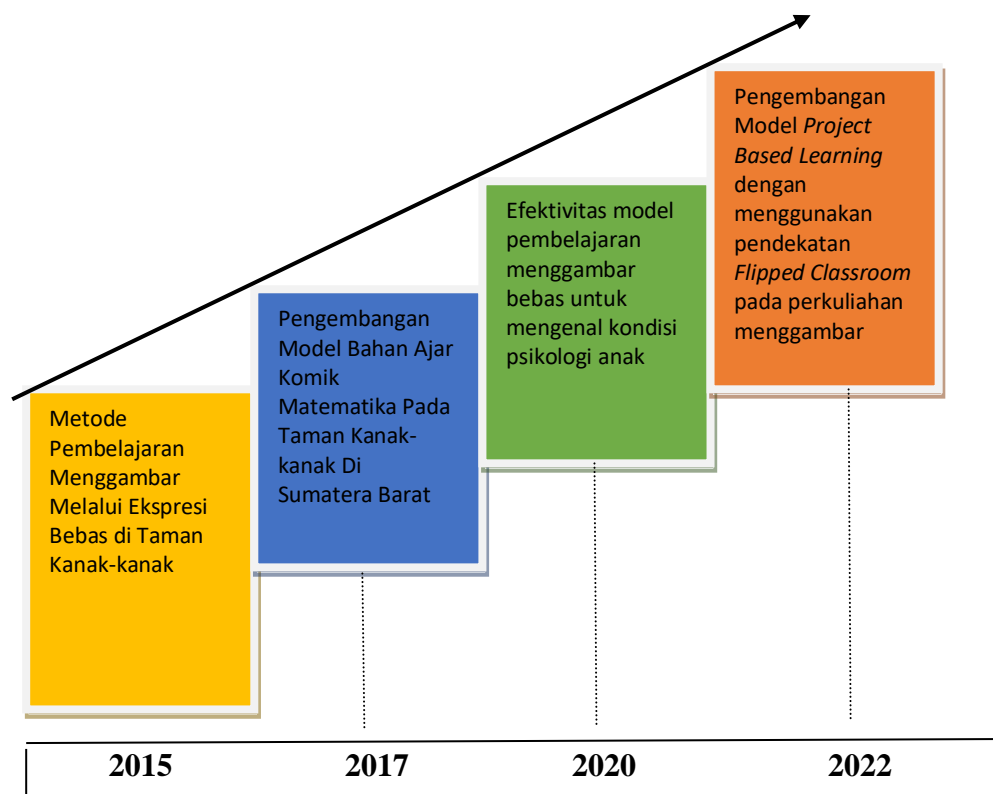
Metode Pembelajaran Menggambar Melalui Ekspresi Bebas di Taman Kanak-kanak

Pengembangan Model Bahan Ajar Komik Matematika Pada Taman Kanak-kanak Di Sumatera Barat

Efektivitas model pembelajaran menggambar bebas untuk mengenal kondisi psikologi anak

Pengembangan Model *Project Based Learning* dengan menggunakan pendekatan *Flipped Classroom* pada perkuliahan menggambar

2015

2017

2020

2022